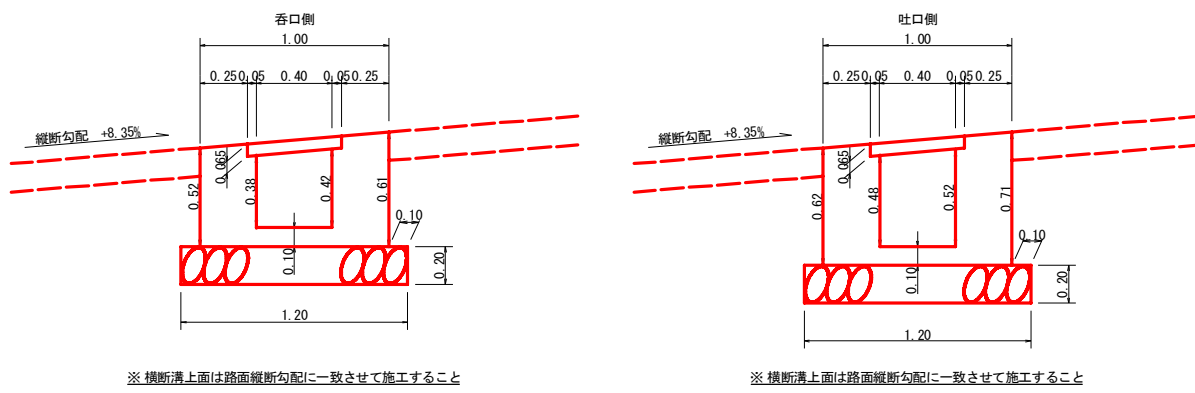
呑口側

1.00

0.25 0.05 0.40 0.05 0.25

縦断勾配 +8.35%

0.065

0.52

0.38

0.42

0.61

0.10

0.10

0.20

1.20

※ 横断溝上面は路面縦断勾配に一致させて施工すること

吐口側

1.00

0.25 0.05 0.40 0.05 0.25

縦断勾配 +8.35%

0.065

0.62

0.48

0.52

0.71

0.10

0.10

0.20

1.20

※ 横断溝上面は路面縦断勾配に一致させて施工すること